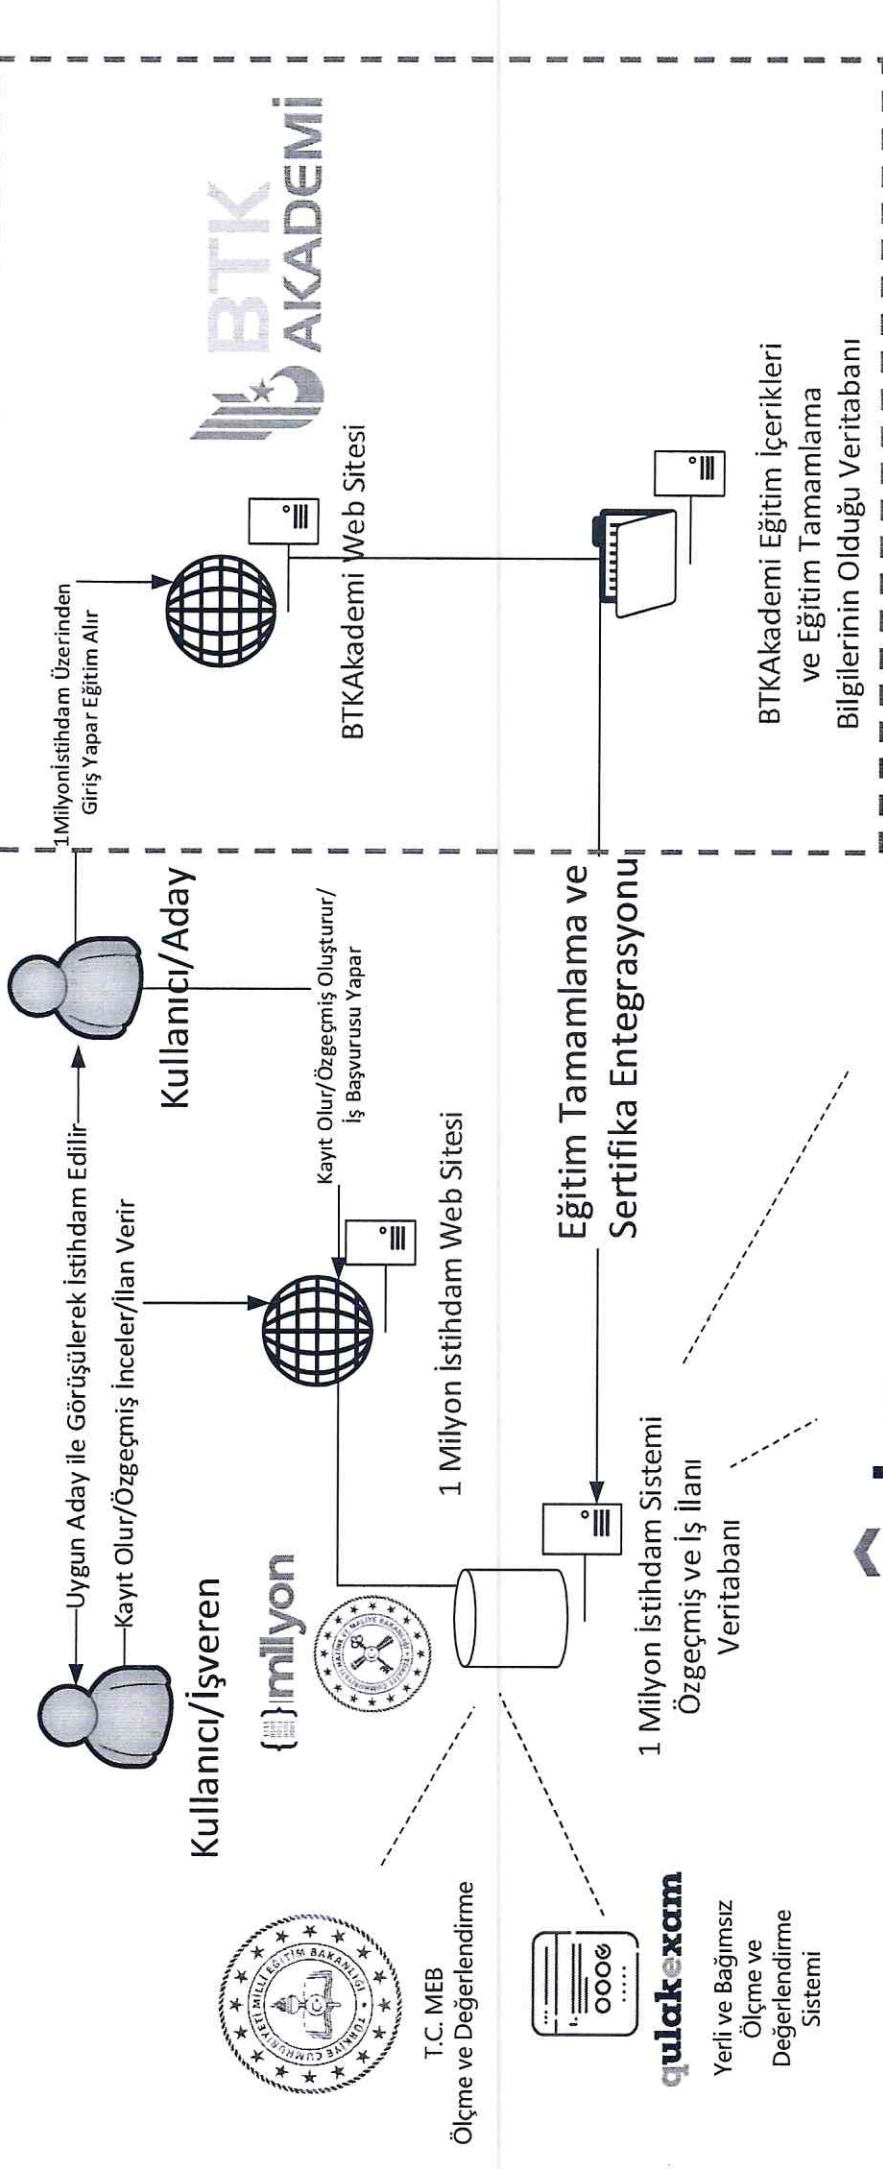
Kullanıcı/İşveren

Uygun Aday ile Görüşülerek İstihdam Edilir

Kayıt Olur/Özgeçmiş İnceler/İlan Verir

Kullanıcı/Aday

Kayıt Olur/Özgeçmiş Oluşturur/ İş Başvurusu Yapar

1Milyonİstihdam Üzerinden Giriş Yapar Eğitim Alır

BTK AKADEMİ

BTKAkademi Web Sitesi

1 Milyon İstihdam Web Sitesi

milyon

1 Milyon İstihdam Sistemi Özgeçmiş ve İş İlanı Veritabanı

Eğitim Tamamlama ve Sertifika Entegrasyonu

BTKAkademi Eğitim İçerikleri ve Eğitim Tamamlama Bilgilerinin Olduğu Veritabanı

TÜRKİYE CUMHURİYETİ MİLLİ EĞİTİM BAKANLIĞI

T.C. MEB Ölçme ve Değerlendirme

qulakexam

Yerli ve Bağımsız Ölçme ve Değerlendirme Sistemi